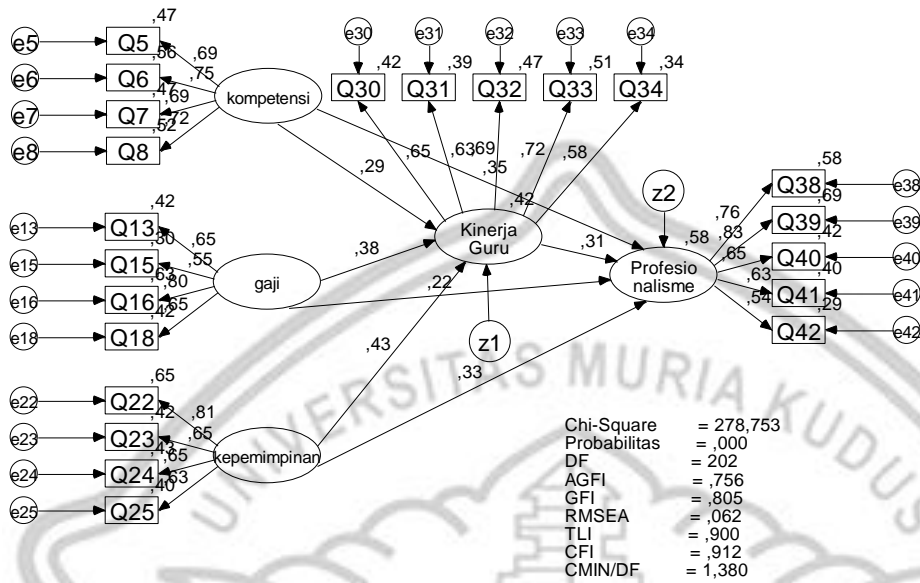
e5 Q5 ,47
e6 Q6 ,56
e7 Q7 ,47
e8 Q8 ,52
,69
,75
,69
,72
kompetensi

e30 e31 e32 e33 e34
Q30 ,42 Q31 ,39 Q32 ,47 Q33 ,51 Q34 ,34
,65 ,63 ,69 ,72 ,58
,29 ,35 ,42

e13 Q13 ,42
e15 Q15 ,30
e16 Q16 ,63
e18 Q18 ,42
,65
,55
,80
,65
gaji
,38
Kinerja Guru
,31
,22
z1
z2
,58
Profesio nalisme

,76 ,83 ,65 ,63 ,54
Q38 ,58 e38
Q39 ,69 e39
Q40 ,42 e40
Q41 ,40 e41
Q42 ,29 e42

,43
,33

e22 Q22 ,65
e23 Q23 ,42
e24 Q24 ,42
e25 Q25 ,40
,81
,65
,65
,63
kepemimpinan

UNIVERSITAS MURIA KUDUS

Chi-Square = 278,753
Probabilitas = ,000
DF = 202
AGFI = ,756
GFI = ,805
RMSEA = ,062
TLI = ,900
CFI = ,912
CMIN/DF = 1,380